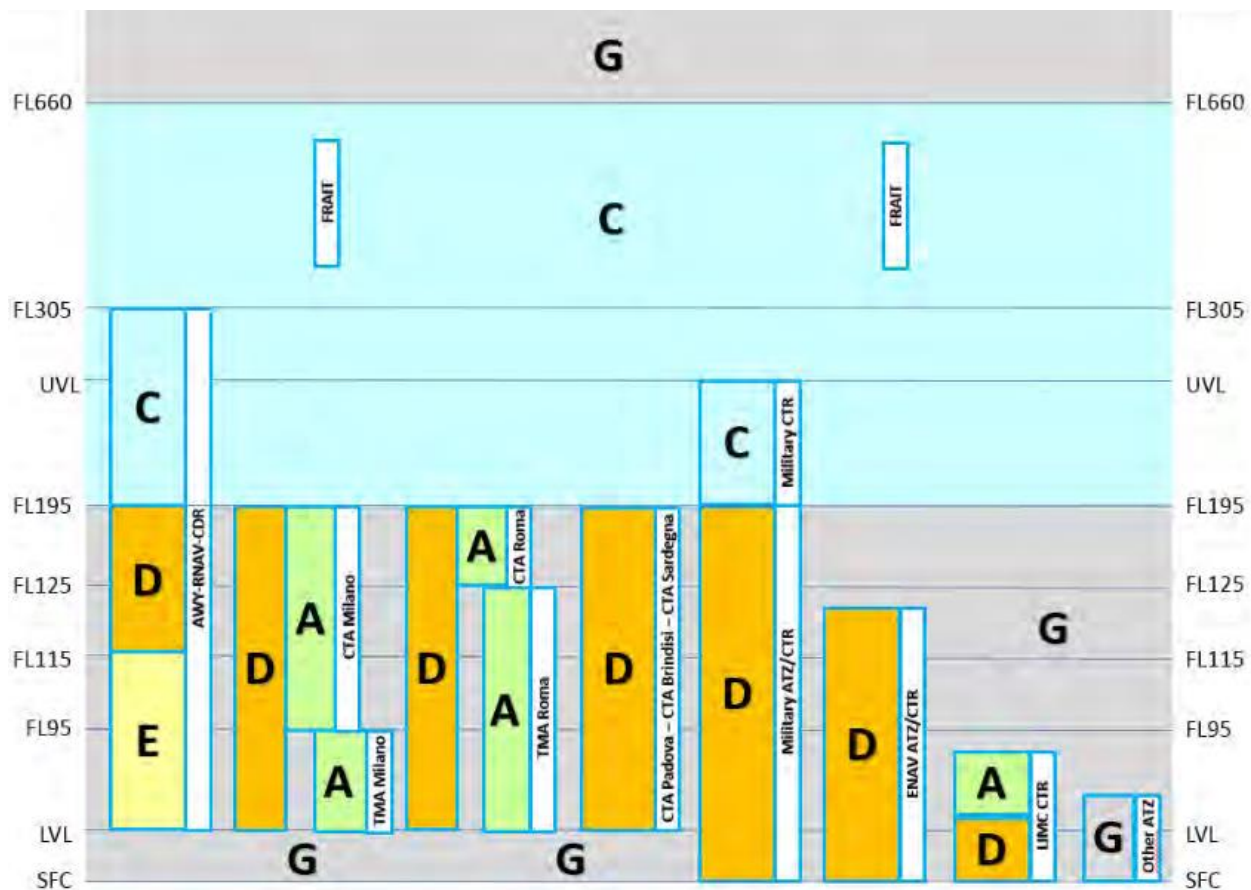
G

FL660 FL660

FRAIT

C

FRAIT

FL305 FL305

UVL UVL

C

AWY-RNAV-CDR

C

Military CTR

FL195 FL195

D

D

A

CTA Milano

D

A

CTA Roma

D

D

Military ATZ/CTR

FL125 FL125

G

FL115 FL115

A

TMA Roma

CTA Padova – CTA Brindisi – CTA Sardegna

D

ENAV ATZ/CTR

FL95 FL95

E

A

TMA Milano

A

LIMC CTR

LVL LVL

D

G

Other ATZ

G

G

SFC SFC